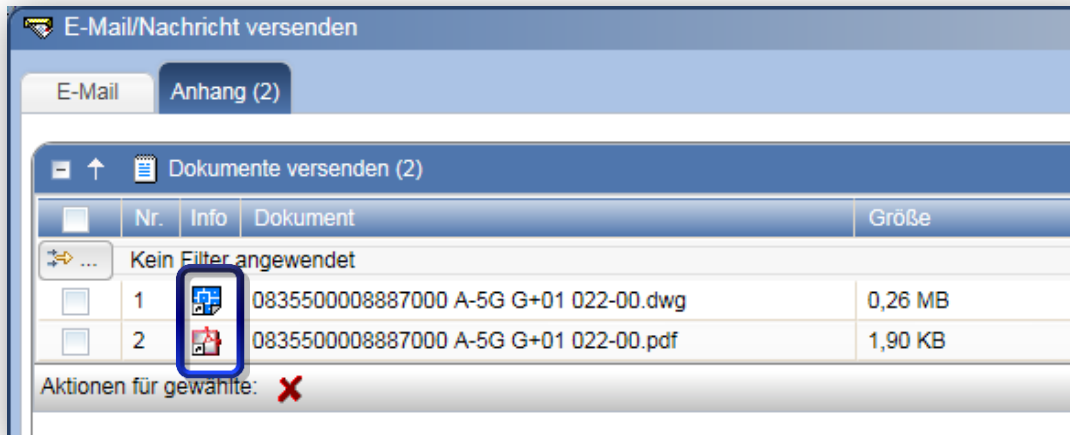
E-Mail/Nachricht versenden

E-Mail | Anhang (2)

Dokumente versenden (2)

| | Nr. | Info | Dokument | Größe |
|---|---|---|---|---|
| ... | Kein Filter angewendet | | | |
| | 1 | | 0835500008887000 A-5G G+01 022-00.dwg | 0,26 MB |
| | 2 | | 0835500008887000 A-5G G+01 022-00.pdf | 1,90 KB |

Aktionen für gewählte: